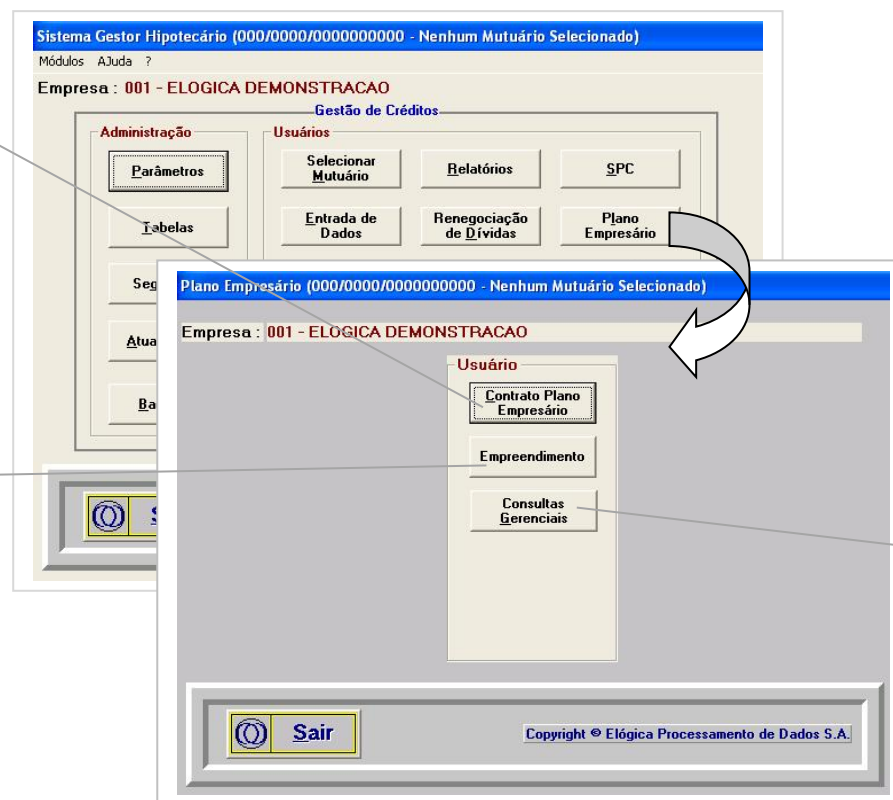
Sistema Gestor Hipotecário (000/0000/0000000000 - Nenhum Mutuário Selecionado)

Módulos AJuda ?

Empresa : 001 - ELOGICA DEMONSTRACAO

Gestão de Créditos

Administração

Parâmetros

Tabelas

Seg

Atua

Ba

Usuários

Selecionar Mutuário

Relatórios

SPC

Entrada de Dados

Renegociação de Dívidas

Plano Empresário

S

Plano Empresário (000/0000/0000000000 - Nenhum Mutuário Selecionado)

Empresa : 001 - ELOGICA DEMONSTRACAO

Usuário

Contrato Plano Empresário

Empreendimento

Consultas Gerenciais

Sair

Copyright © Elógica Processamento de Dados S.A.